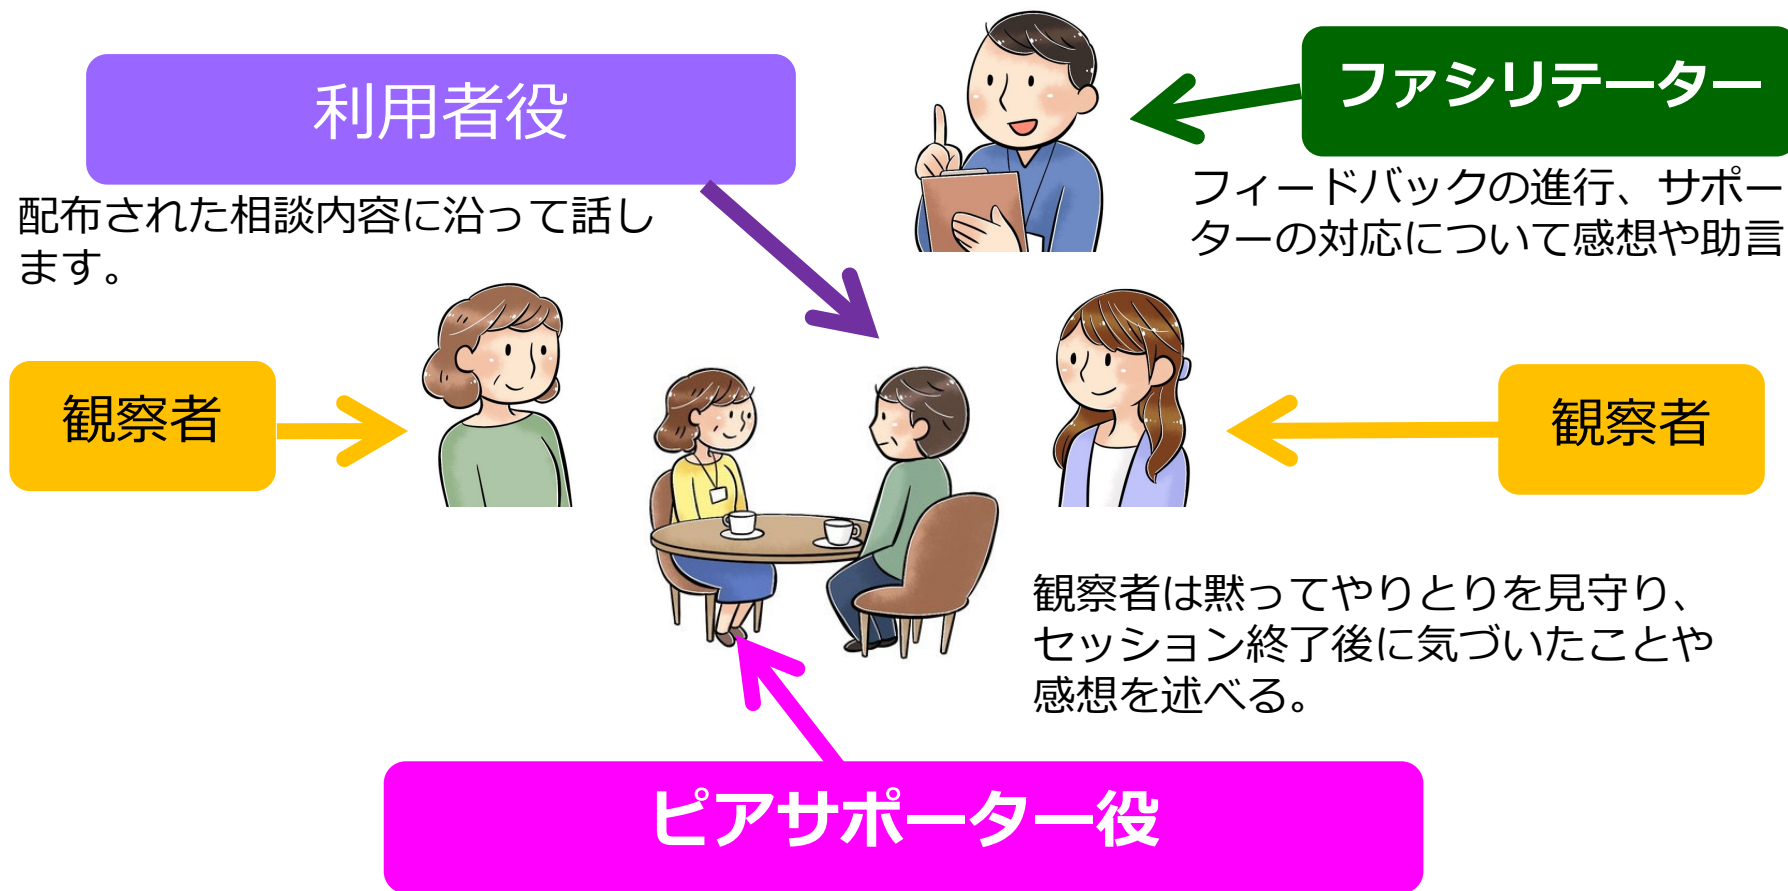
利用者役

配布された相談内容に沿って話します。

ファシリテーター

フィードバックの進行、サポーターの対応について感想や助言

観察者

観察者

観察者は黙ってやりとりを見守り、セッション終了後に気づいたことや感想を述べる。

ピアサポーター役